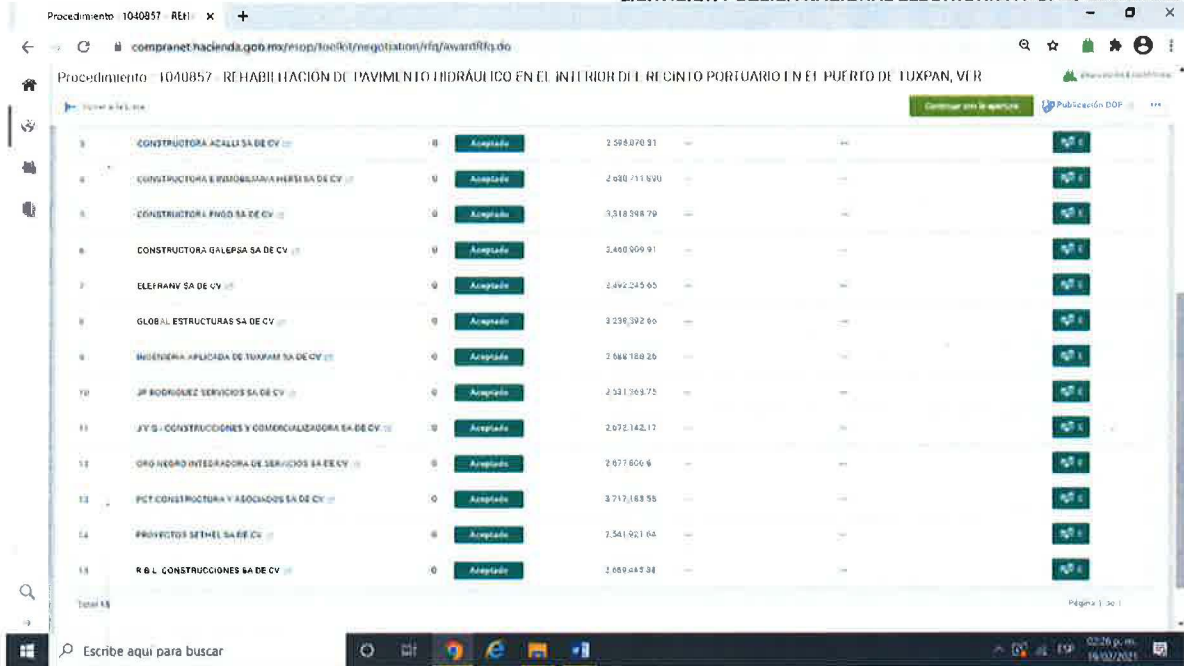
Procedimiento 1040857 REHA ×

compranet.hacienda.gob.mx/esop/toolkit/negotiation/rfq/awardRfq.do

Procedimiento 1040857 REHABILITACIÓN DE PAVIMENTO HIDRÁULICO EN EL INTERIOR DEL RECINTO PORTUARIO EN EL PUERTO DE TUXPAN, VER

Volver a la Lista

Continuar con la apertura

Publicación DOF

| | | | | | | | |
|---|---|---|---|---|---|---|---|
| 3 | CONSTRUCTORA ACALLI SA DE CV | 0 | Aceptado | 2,598,870.31 | -- | -- | |
| 4 | CONSTRUCTORA E INMOBILIARIA HERSI SA DE CV | 0 | Aceptado | 2,680,711.690 | -- | -- | |
| 5 | CONSTRUCTORA FNGO SA DE CV | 0 | Aceptado | 3,318,398.79 | -- | -- | |
| 6 | CONSTRUCTORA GALEPSA SA DE CV | 0 | Aceptado | 2,460,909.91 | -- | -- | |
| 7 | ELEFRANV SA DE CV | 0 | Aceptado | 2,492,245.65 | -- | -- | |
| 8 | GLOBAL ESTRUCTURAS SA DE CV | 0 | Aceptado | 3,239,392.66 | -- | -- | |
| 9 | INGENIERIA APLICADA DE TUXPAN SA DE CV | 0 | Aceptado | 2,666,188.26 | -- | -- | |
| 10 | JP RODRIGUEZ SERVICIOS SA DE CV | 0 | Aceptado | 2,531,369.75 | -- | -- | |
| 11 | JY G CONSTRUCCIONES Y COMERCIALIZADORA SA DE CV | 0 | Aceptado | 2,672,142.17 | -- | -- | |
| 12 | ORO NEGRO INTEGRADORA DE SERVICIOS SA DE CV | 0 | Aceptado | 2,677,600.6 | -- | -- | |
| 13 | PCT CONSTRUCTORA Y ASOCIADOS SA DE CV | 0 | Aceptado | 3,717,183.55 | -- | -- | |
| 14 | PROYECTOS SETHEL SA DE CV | 0 | Aceptado | 2,541,921.64 | -- | -- | |
| 15 | R & L CONSTRUCCIONES SA DE CV | 0 | Aceptado | 2,669,445.38 | -- | -- | |

Total 15

Página 1 de 1

Escribe aquí para buscar

ESP 02:26 p. m. 19/02/2021